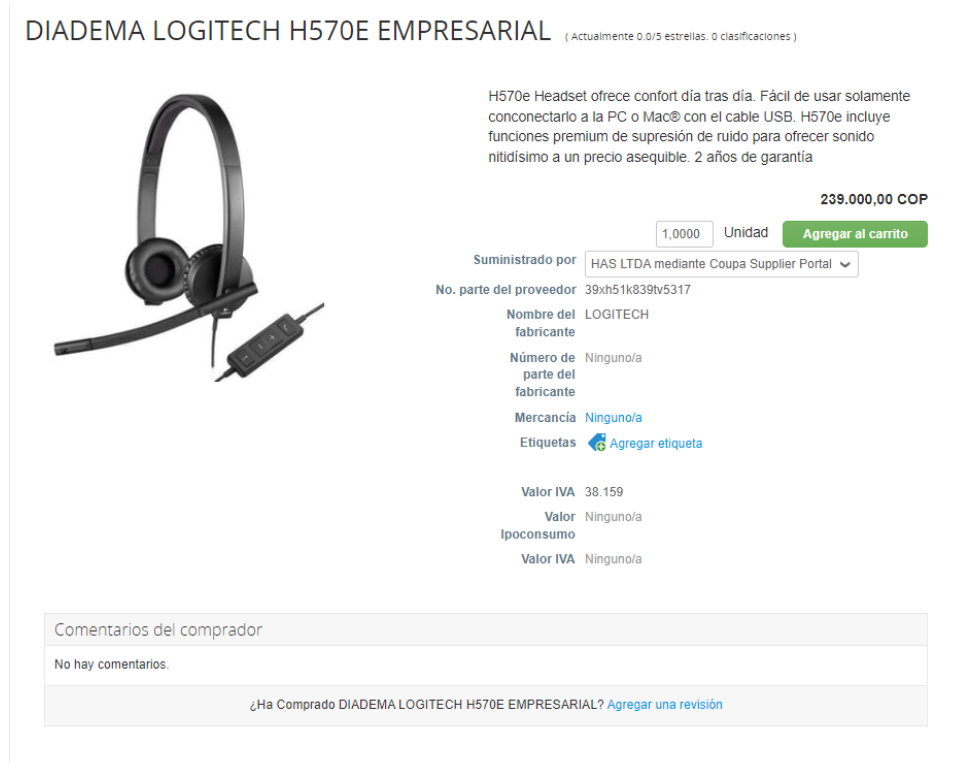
DIADEMA LOGITECH H570E EMPRESARIAL ( Actualmente 0.0/5 estrellas. 0 clasificaciones )

H570e Headset ofrece confort día tras día. Fácil de usar solamente conconectarlo a la PC o Mac® con el cable USB. H570e incluye funciones premium de supresión de ruido para ofrecer sonido nitidísimo a un precio asequible. 2 años de garantía

239.000,00 COP

1,0000 Unidad Agregar al carrito

Suministrado por HAS LTDA mediante Coupa Supplier Portal

No. parte del proveedor 39xh51k839tv5317

Nombre del fabricante LOGITECH

Número de parte del fabricante Ninguno/a

Mercancía Ninguno/a

Etiquetas Agregar etiqueta

Valor IVA 38.159

Valor Ipoconsumo Ninguno/a

Valor IVA Ninguno/a

Comentarios del comprador

No hay comentarios.

¿Ha Comprado DIADEMA LOGITECH H570E EMPRESARIAL? Agregar una revisión